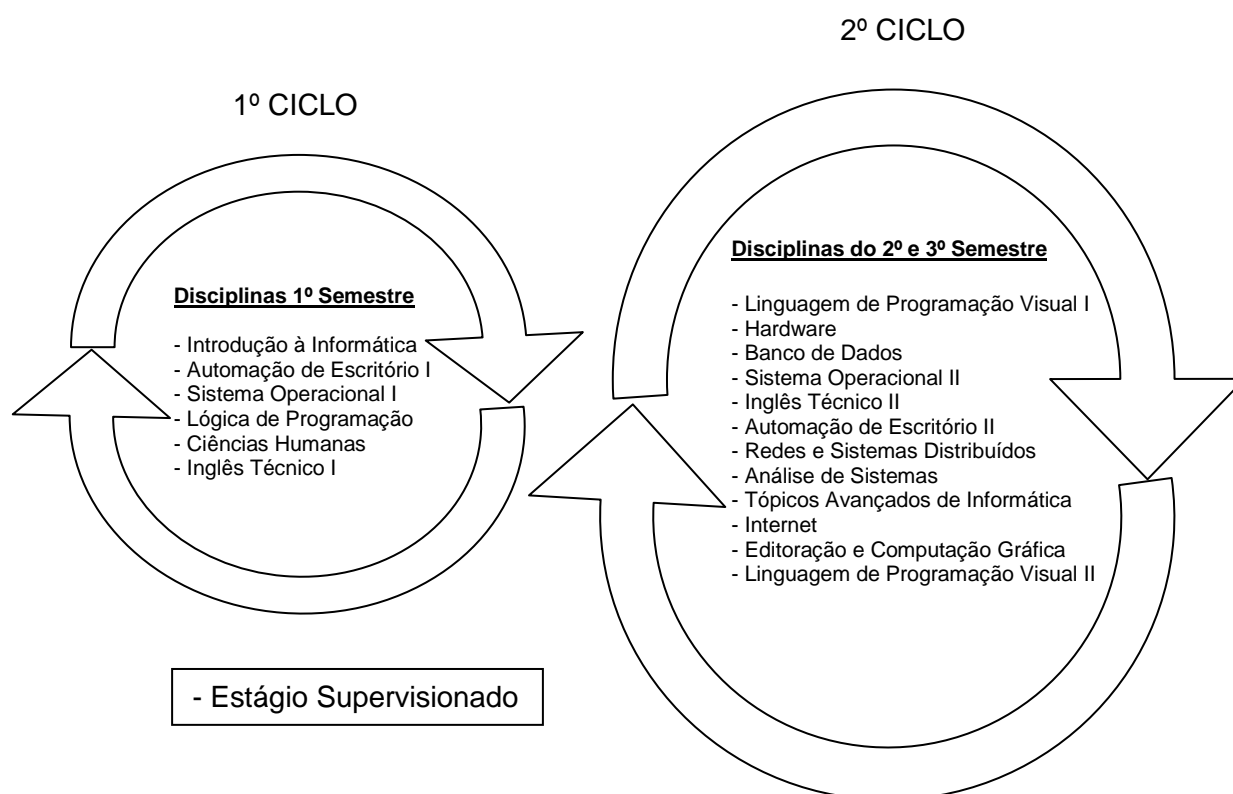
2º CICLO

1º CICLO

Disciplinas 1º Semestre

- Introdução à Informática
- Automação de Escritório I
- Sistema Operacional I
- Lógica de Programação
- Ciências Humanas
- Inglês Técnico I

Disciplinas do 2º e 3º Semestre

- Linguagem de Programação Visual I
- Hardware
- Banco de Dados
- Sistema Operacional II
- Inglês Técnico II
- Automação de Escritório II
- Redes e Sistemas Distribuídos
- Análise de Sistemas
- Tópicos Avançados de Informática
- Internet
- Editoração e Computação Gráfica
- Linguagem de Programação Visual II

- Estágio Supervisionado